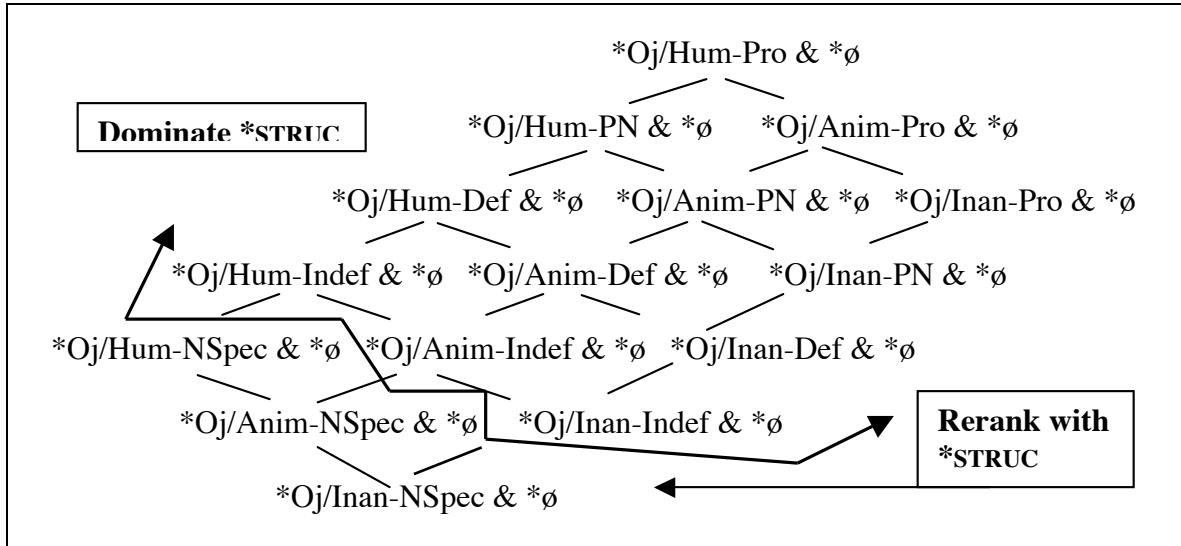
*Oj/Hum-Pro & *ø

Dominate *STRUC

*Oj/Hum-PN & *ø *Oj/Anim-Pro & *ø

*Oj/Hum-Def & *ø *Oj/Anim-PN & *ø *Oj/Inan-Pro & *ø

*Oj/Hum-Indef & *ø *Oj/Anim-Def & *ø *Oj/Inan-PN & *ø

*Oj/Hum-NSpec & *ø *Oj/Anim-Indef & *ø *Oj/Inan-Def & *ø

*Oj/Anim-NSpec & *ø *Oj/Inan-Indef & *ø

Rerank with *STRUC

*Oj/Inan-NSpec & *ø